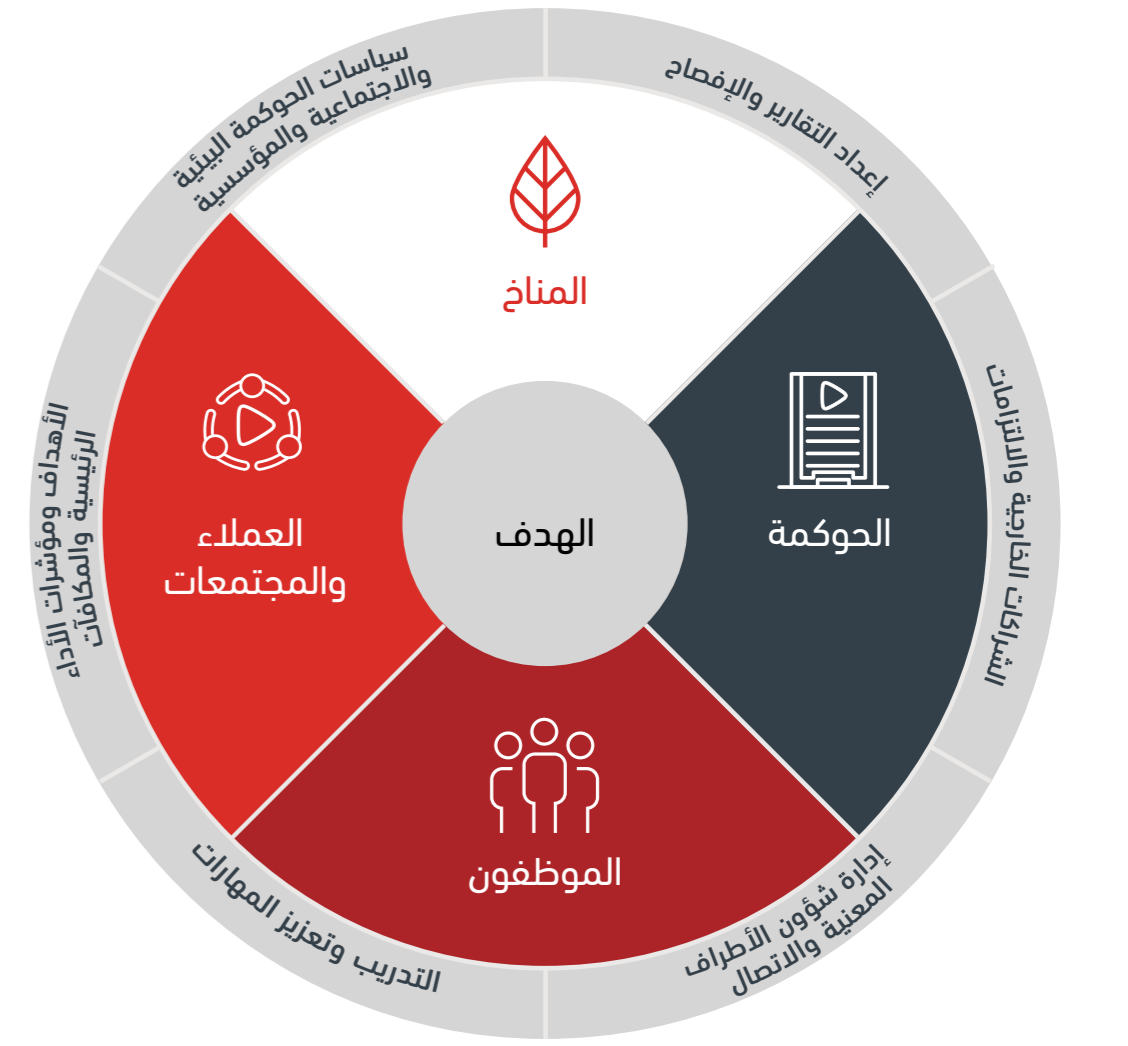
إعداد التقارير والإفصاح

سياسات الحوكمة البيئية والاجتماعية والمؤسسية

المناخ

الأهداف ومؤشرات الأداء الرئيسية والمكافآت

العملاء والمجتمعات

الهدف

الحوكمة

الشراكات الخارجية والالتزامات

الموظفون

التدريب وتعزيز المهارات

إدارة شؤون الأطراف المعنية والاتصال